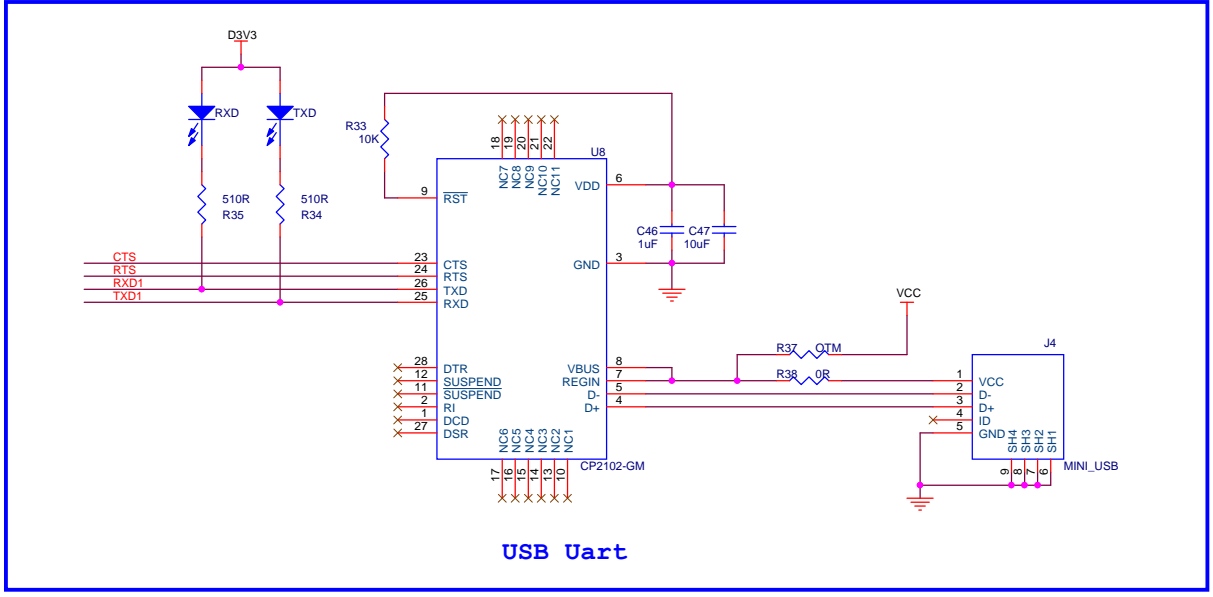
D3V3

RXD
TXD

510R
R35
510R
R34

R33
10K

18 19 20 21 22
NC7 NC8 NC9 NC10 NC11
U8

9 $\overline{RST}$
6 VDD
C46 1uF
C47 10uF
3 GND

CTS
RTS
RXD1
TXD1
23 CTS
24 RTS
26 TXD
25 RXD

VCC
J4
R37 OTM
R38 0R

28 DTR
12 $\overline{SUSPEND}$
11 SUSPEND
2 RI
1 DCD
27 DSR

8 VBUS
7 REGIN
5 D-
4 D+

NC6 NC5 NC4 NC3 NC2 NC1
17 16 15 14 13 10
CP2102-GM

1 VCC
2 D-
3 D+
4 ID
5 GND
SH4 SH3 SH2 SH1
9 8 7 6
MINI_USB

USB Uart